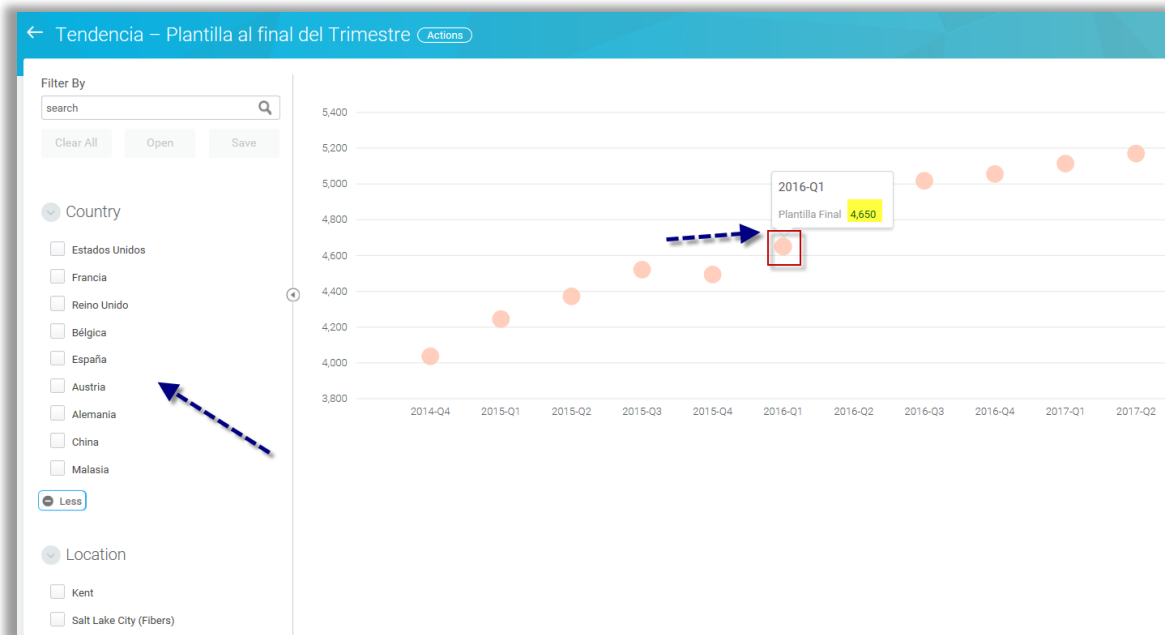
← Tendencia – Plantilla al final del Trimestre Actions

Filter By

search

Clear All Open Save

Country

Estados Unidos

Francia

Reino Unido

Bélgica

España

Austria

Alemania

China

Malasia

Less

Location

Kent

Salt Lake City (Fibers)

5,400
5,200
5,000
4,800
4,600
4,400
4,200
4,000
3,800

2016-Q1
Plantilla Final 4,650

2014-Q4 2015-Q1 2015-Q2 2015-Q3 2015-Q4 2016-Q1 2016-Q2 2016-Q3 2016-Q4 2017-Q1 2017-Q2